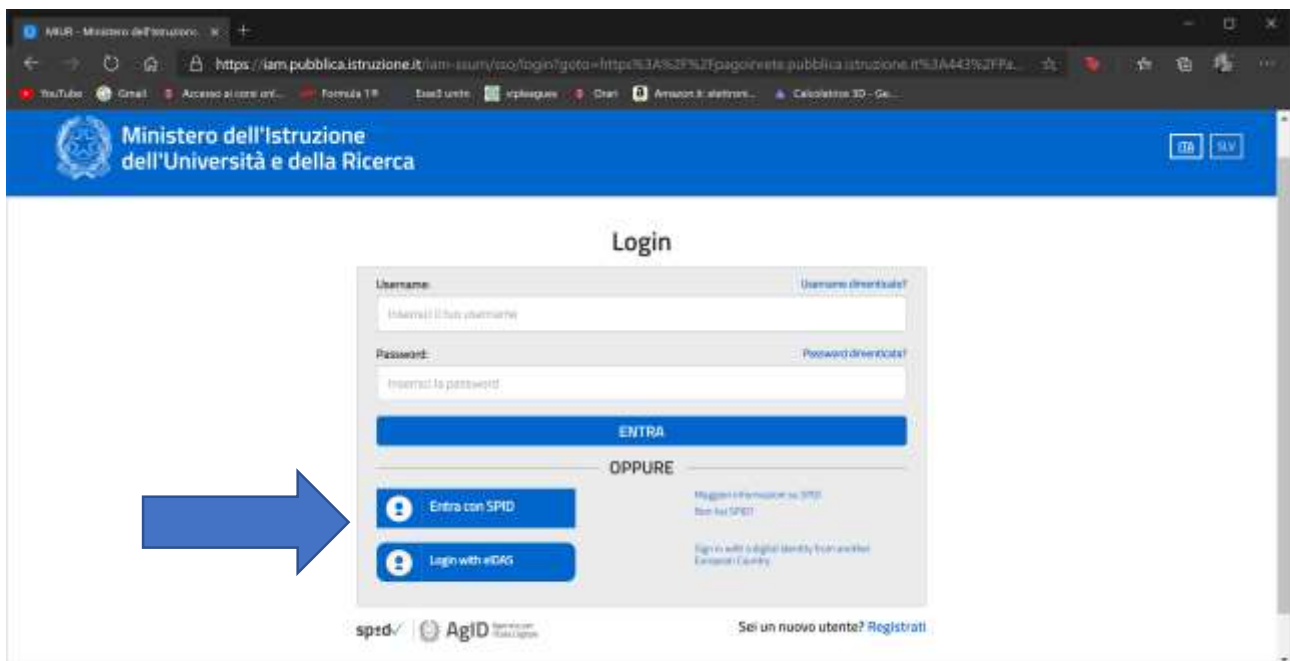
MIUR - Ministero dell'Istruzione

https://iam.pubblica.istruzione.it/iam-ssum/sso/login?goto=https%3A%2F%2Fpagoinrete.pubblica.istruzione.it%3A443%2FPa...

YouTube Gmail Accesso ai corsi onl... Formula 1® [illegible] vpleagues Orari Amazon.it: elettroni... Calcolatrice 3D - Ge...

Ministero dell'Istruzione dell'Università e della Ricerca

ITA SLV

Login

Username: Username dimenticato?

Inserisci il tuo username

Password: Password dimenticata?

Inserisci la password

ENTRA

OPPURE

Entra con SPID

Maggiori informazioni su SPID
Non hai SPID?

Login with eIDAS

Sign in with a digital identity from another European Country

spid AgID Agenzia per l'Italia Digitale

Sei un nuovo utente? Registrati